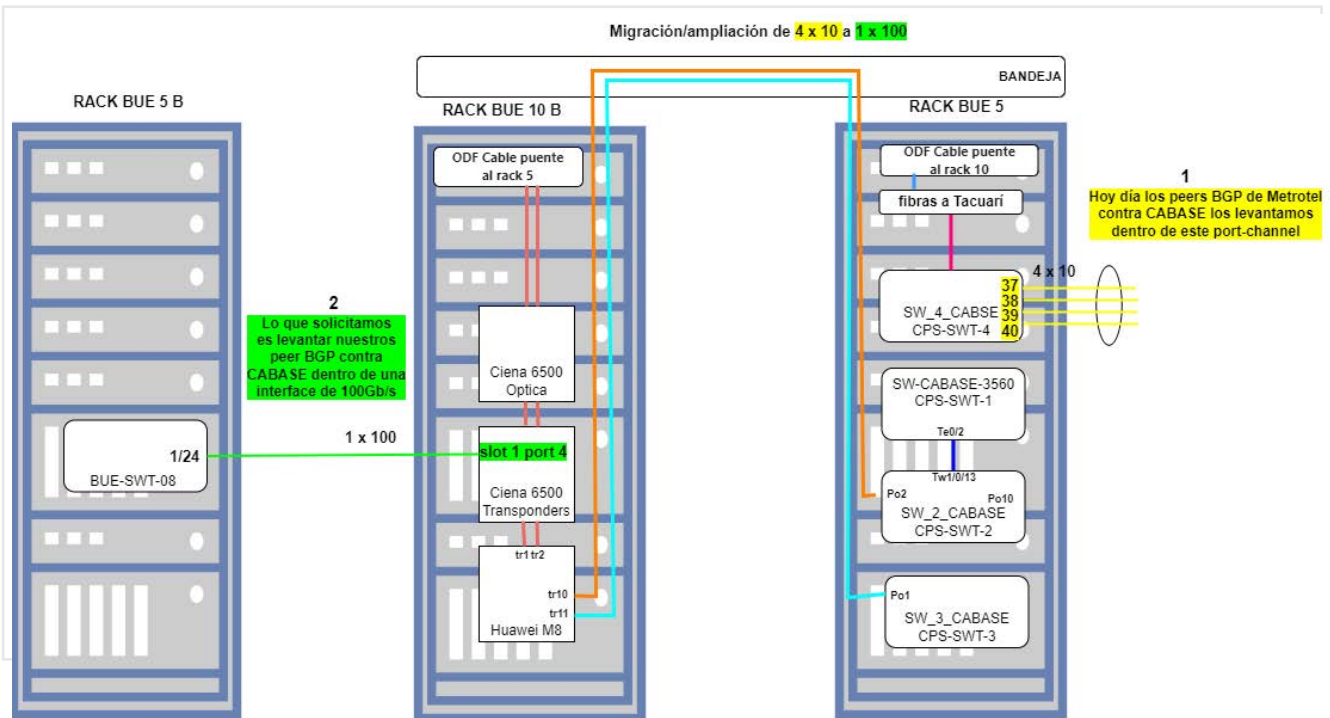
Migración/ampliación de 4 x 10 a 1 x 100

BANDEJA

RACK BUE 5 B

RACK BUE 10 B

RACK BUE 5

ODF Cable puente al rack 5

ODF Cable puente al rack 10

fibras a Tacuarí

1
Hoy día los peers BGP de Metrotel contra CABASE los levantamos dentro de este port-channel

4 x 10

37
38
39
40

SW_4_CABSE
CPS-SWT-4

2
Lo que solicitamos es levantar nuestros peer BGP contra CABASE dentro de una interface de 100Gb/s

Ciena 6500
Optica

SW-CABASE-3560
CPS-SWT-1

Te0/2

1/24
BUE-SWT-08

1 x 100

slot 1 port 4

Ciena 6500
Transponders

Tw1/0/13

Po2

Po10

SW_2_CABASE
CPS-SWT-2

tr1 tr2

tr10

tr11

Huawei M8

Po1

SW_3_CABASE
CPS-SWT-3